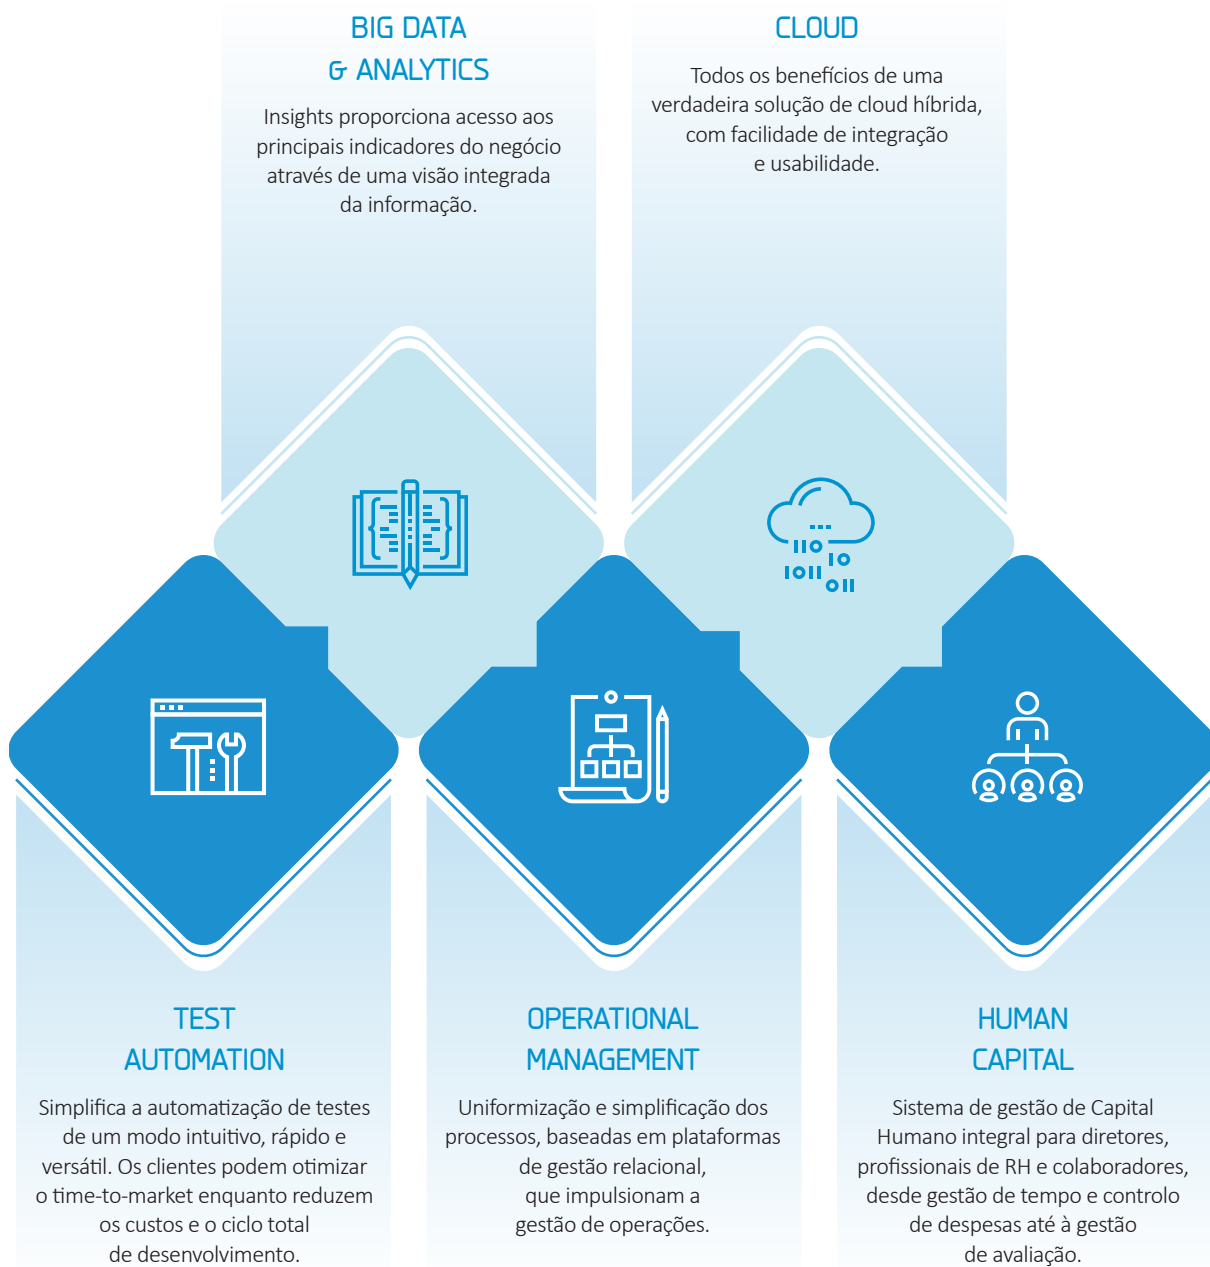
BIG DATA
& ANALYTICS

Insights proporciona acesso aos principais indicadores do negócio através de uma visão integrada da informação.

CLOUD

Todos os benefícios de uma verdadeira solução de cloud híbrida, com facilidade de integração e usabilidade.

TEST
AUTOMATION

Simplifica a automatização de testes de um modo intuitivo, rápido e versátil. Os clientes podem otimizar o time-to-market enquanto reduzem os custos e o ciclo total de desenvolvimento.

OPERATIONAL
MANAGEMENT

Uniformização e simplificação dos processos, baseadas em plataformas de gestão relacional, que impulsionam a gestão de operações.

HUMAN
CAPITAL

Sistema de gestão de Capital Humano integral para diretores, profissionais de RH e colaboradores, desde gestão de tempo e controlo de despesas até à gestão de avaliação.